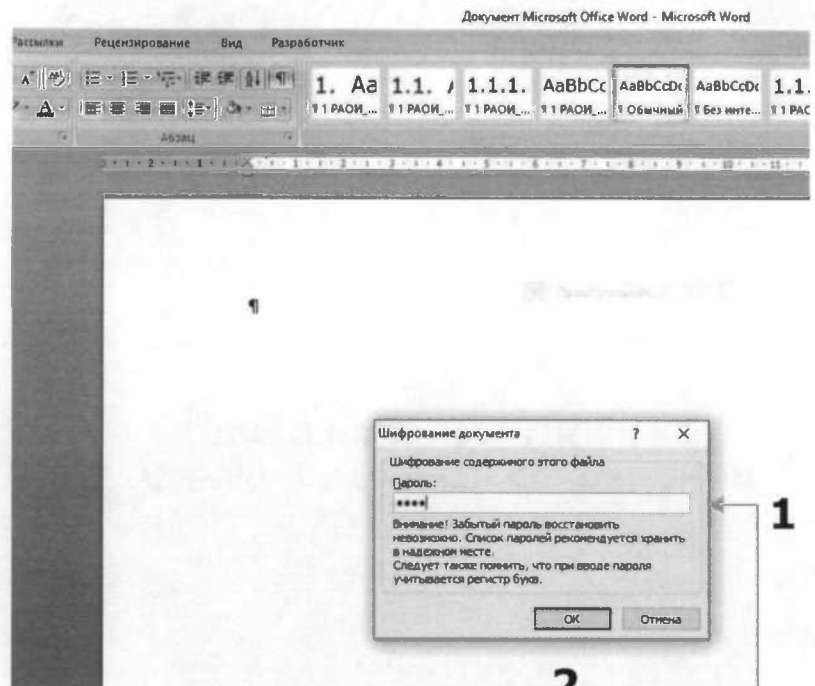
Документ Microsoft Office Word - Microsoft Word

Рассылки Рецензирование Вид Разработчик

1. Aa 1.1. 1.1.1. AaBbCc AaBbCcDc AaBbCcDc 1.1.

¶ 1 РАОИ_... ¶ 1 РАОИ_... ¶ 1 РАОИ_... ¶ 1 РАОИ_... ¶ Обычный ¶ Без инте... ¶ 1 РАС

Абзац

¶

Шифрование документа ? ×

Шифрование содержимого этого файла

Пароль:

••••

Внимание! Забытый пароль восстановить невозможно. Список паролей рекомендуется хранить в надежном месте.

Следует также помнить, что при вводе пароля учитывается регистр букв.

ОК Отмена

1

2